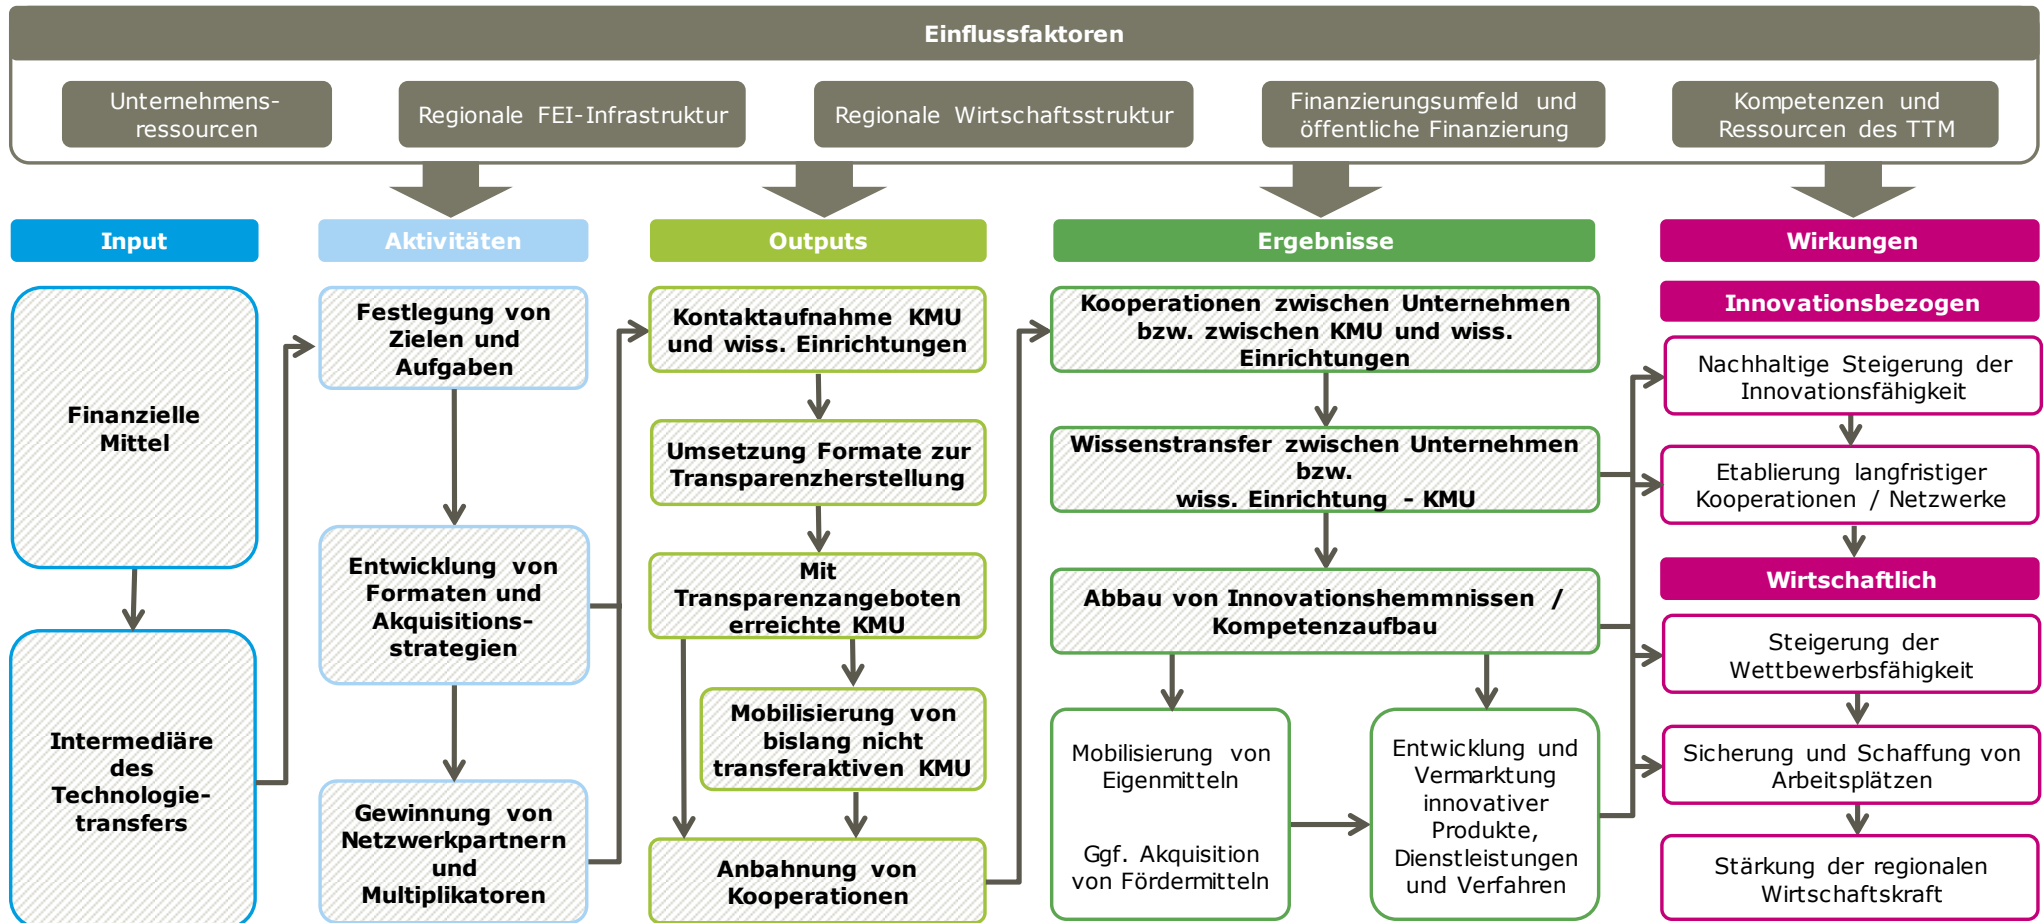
Einflussfaktoren

Unternehmensressourcen

Regionale FEI-Infrastruktur

Regionale Wirtschaftsstruktur

Finanzierungsumfeld und öffentliche Finanzierung

Kompetenzen und Ressourcen des TTM

Input

Aktivitäten

Outputs

Ergebnisse

Wirkungen

Finanzielle Mittel

Intermediäre des Technologietransfers

Festlegung von Zielen und Aufgaben

Entwicklung von Formaten und Akquisitionsstrategien

Gewinnung von Netzwerkpartnern und Multiplikatoren

Kontaktaufnahme KMU und wiss. Einrichtungen

Umsetzung Formate zur Transparenzherstellung

Mit Transparenzangeboten erreichte KMU

Mobilisierung von bislang nicht transferaktiven KMU

Anbahnung von Kooperationen

Kooperationen zwischen Unternehmen bzw. zwischen KMU und wiss. Einrichtungen

Wissenstransfer zwischen Unternehmen bzw. wiss. Einrichtung - KMU

Abbau von Innovationshemmnissen / Kompetenzaufbau

Mobilisierung von Eigenmitteln

Ggf. Akquisition von Fördermitteln

Entwicklung und Vermarktung innovativer Produkte, Dienstleistungen und Verfahren

Innovationsbezogen

Nachhaltige Steigerung der Innovationsfähigkeit

Etablierung langfristiger Kooperationen / Netzwerke

Wirtschaftlich

Steigerung der Wettbewerbsfähigkeit

Sicherung und Schaffung von Arbeitsplätzen

Stärkung der regionalen Wirtschaftskraft